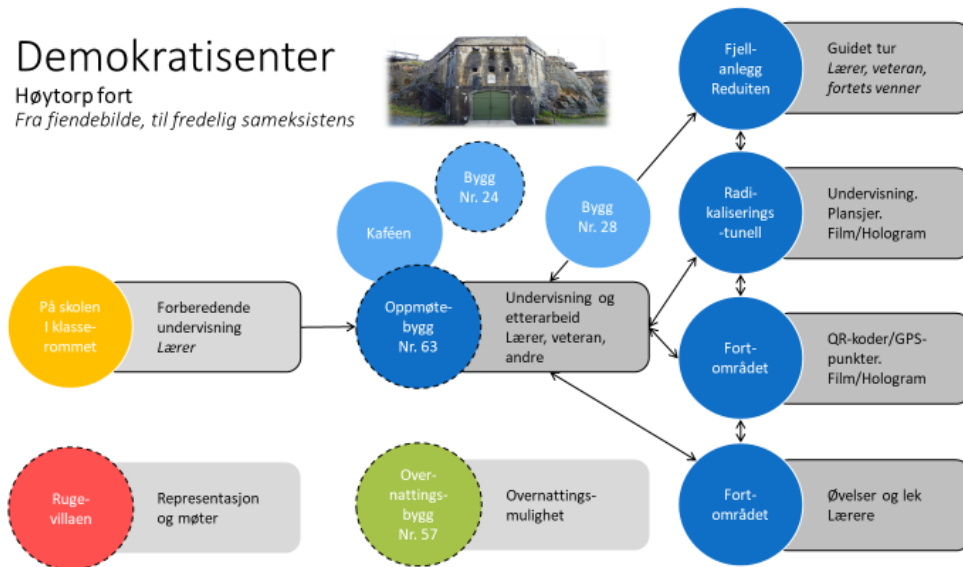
Demokratisenter
Høytorp fort
*Fra fiendebilde, til fredelig sameksistens*

Fjell-anlegg Reduiten

Guidet tur
*Lærer, veteran, fortets venner*

Bygg Nr. 24

Kaféen

Bygg Nr. 28

Radi-kaliserings-tunell

Undervisning. Plansjer. Film/Hologram

På skolen I klasse-rommet

Forberedende undervisning
*Lærer*

Oppmøte-bygg Nr. 63

Undervisning og etterarbeid Lærer, veteran, andre

Fort-området

QR-koder/GPS-punkter. Film/Hologram

Ruge-villaen

Representasjon og møter

Over-nattings-bygg Nr. 57

Overnattings-mulighet

Fort-området

Øvelser og lek Lærere